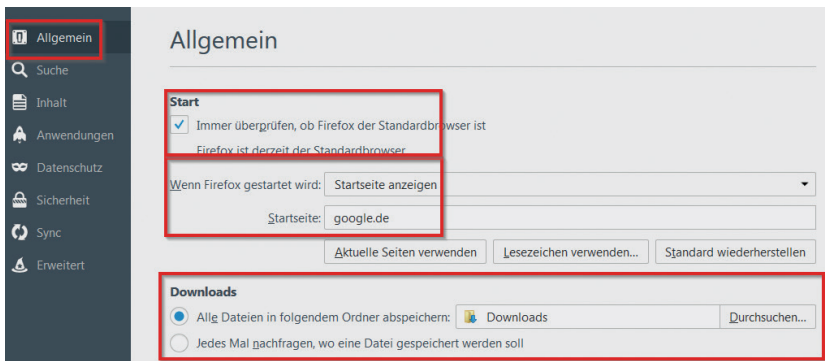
Allgemein
Suche
Inhalt
Anwendungen
Datenschutz
Sicherheit
Sync
Erweitert

Allgemein

Start
Immer überprüfen, ob Firefox der Standardbrowser ist
Firefox ist derzeit der Standardbrowser

Wenn Firefox gestartet wird: Startseite anzeigen
Startseite: google.de
Aktuelle Seiten verwenden | Lesezeichen verwenden... | Standard wiederherstellen

Downloads
Alle Dateien in folgendem Ordner abspeichern: Downloads | Durchsuchen...
Jedes Mal nachfragen, wo eine Datei gespeichert werden soll